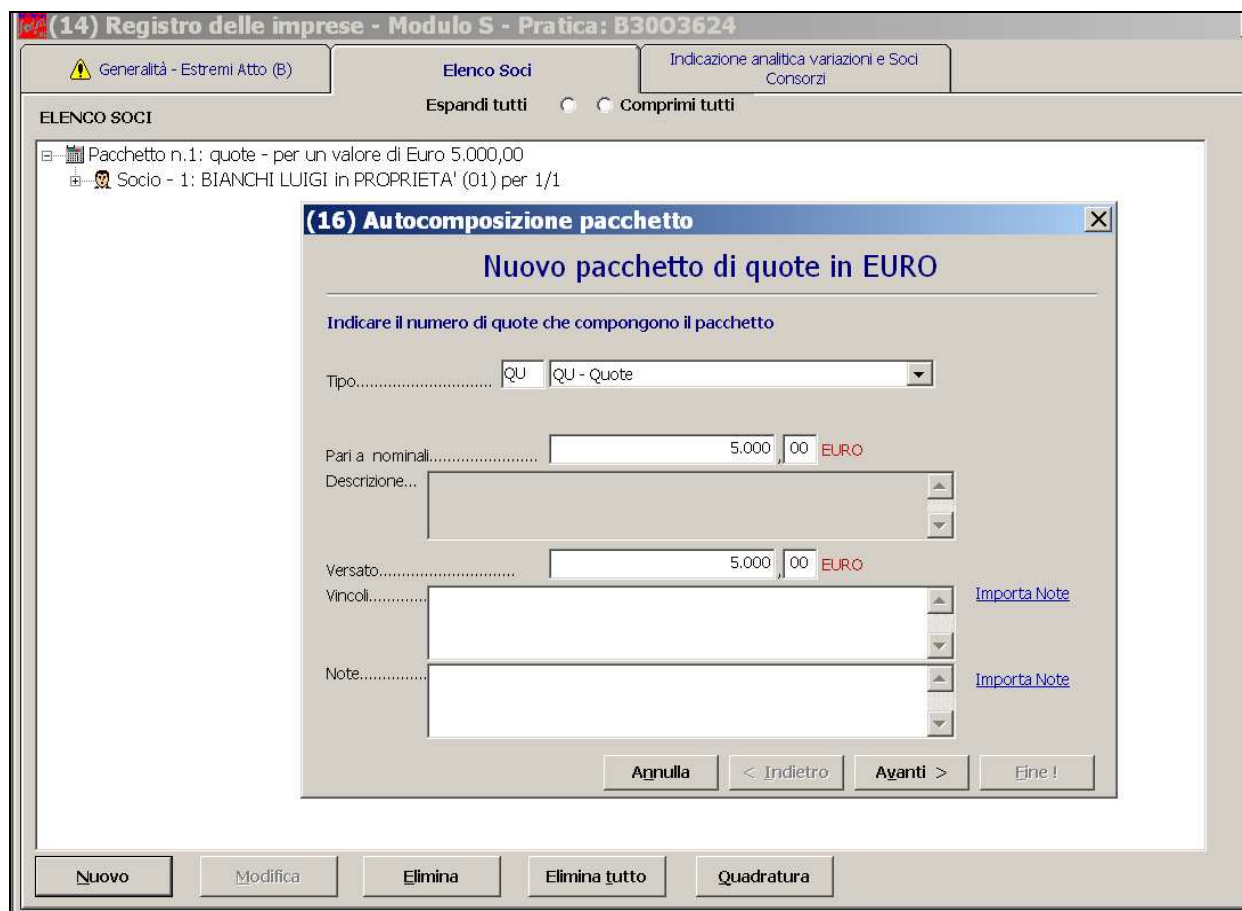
(14) Registro delle imprese - Modulo S - Pratica: B3003624

Generalità - Estremi Atto (B)
Elenco Soci
Indicazione analitica variazioni e Soci Consorzi

ELENCO SOCI
Espandi tutti
Comprimi tutti

Pacchetto n.1: quote - per un valore di Euro 5.000,00
Socio - 1: BIANCHI LUIGI in PROPRIETA' (01) per 1/1

(16) Autocomposizione pacchetto

Nuovo pacchetto di quote in EURO

Indicare il numero di quote che compongono il pacchetto

Tipo.............................. QU QU - Quote

Pari a nominali........................ 5.000 , 00 EURO
Descrizione...

Versato.............................. 5.000 , 00 EURO
Vincoli............ Importa Note

Note.............. Importa Note

Annulla
< Indietro
Avanti >
Fine !

Nuovo
Modifica
Elimina
Elimina tutto
Quadratura